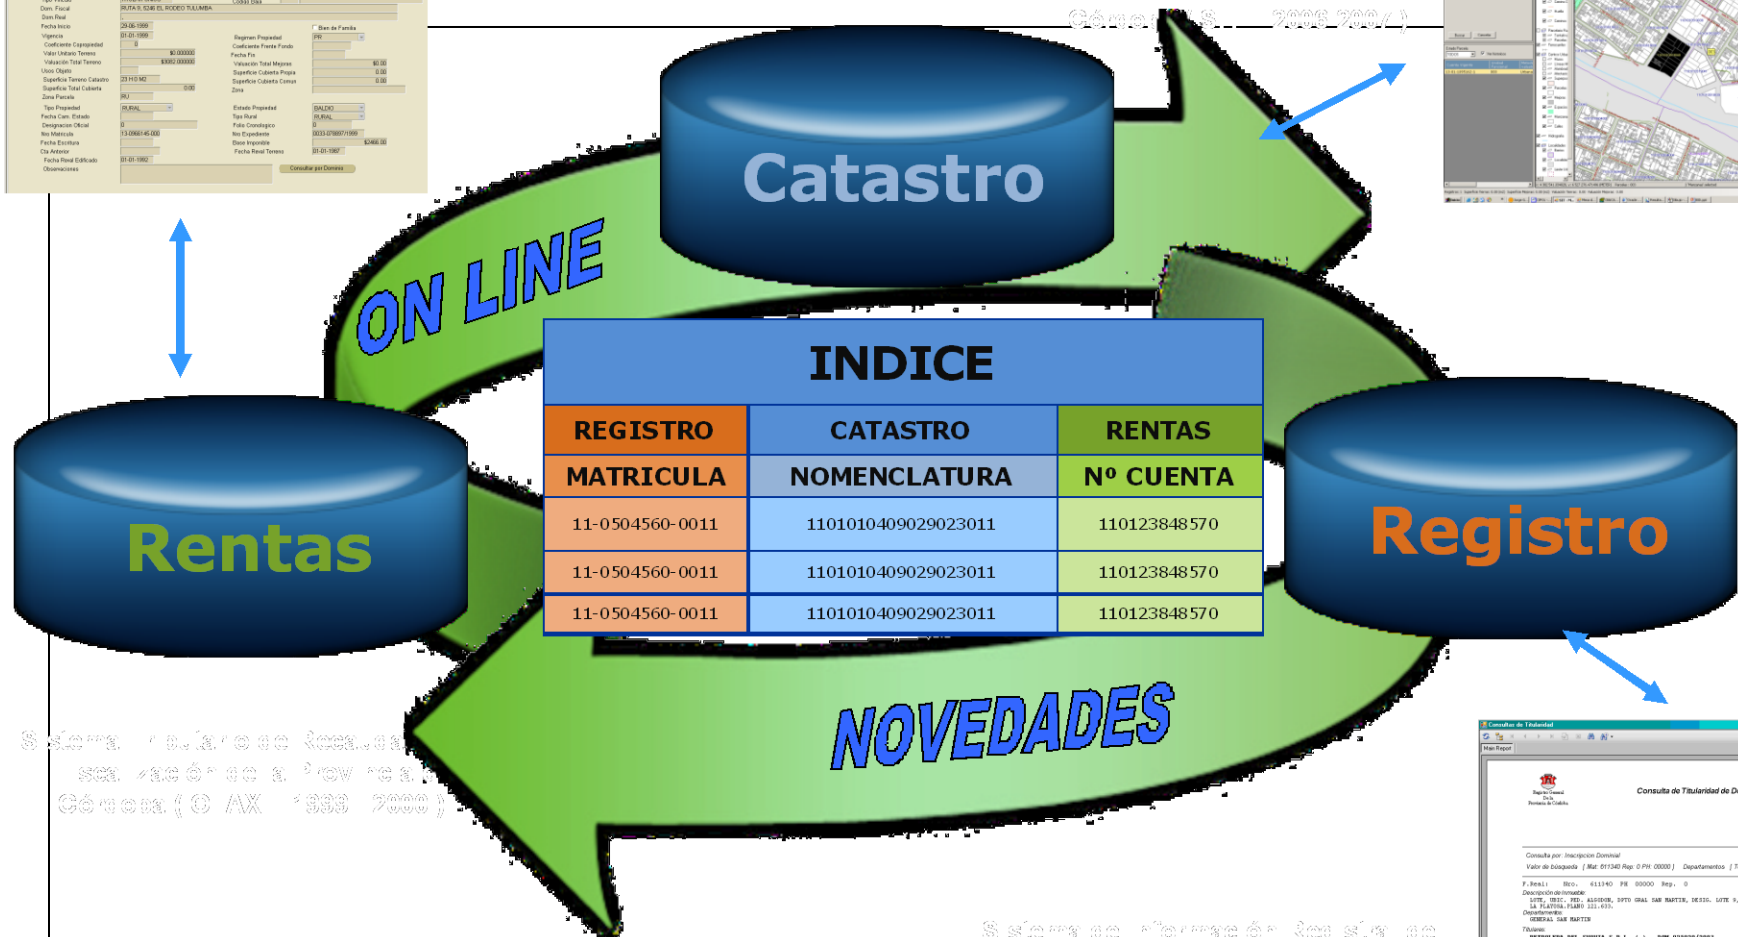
Catastro

ON LINE

INDICE

| REGISTRO | CATASTRO | RENTAS |
|---|---|---|
| MATRICULA | NOMENCLATURA | Nº CUENTA |
| 11-0504560-0011 | 1101010409029023011 | 110123848570 |
| 11-0504560-0011 | 1101010409029023011 | 110123848570 |
| 11-0504560-0011 | 1101010409029023011 | 110123848570 |

Rentas

Registro

NOVEDADES

Consulta de Titularidad de D

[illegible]